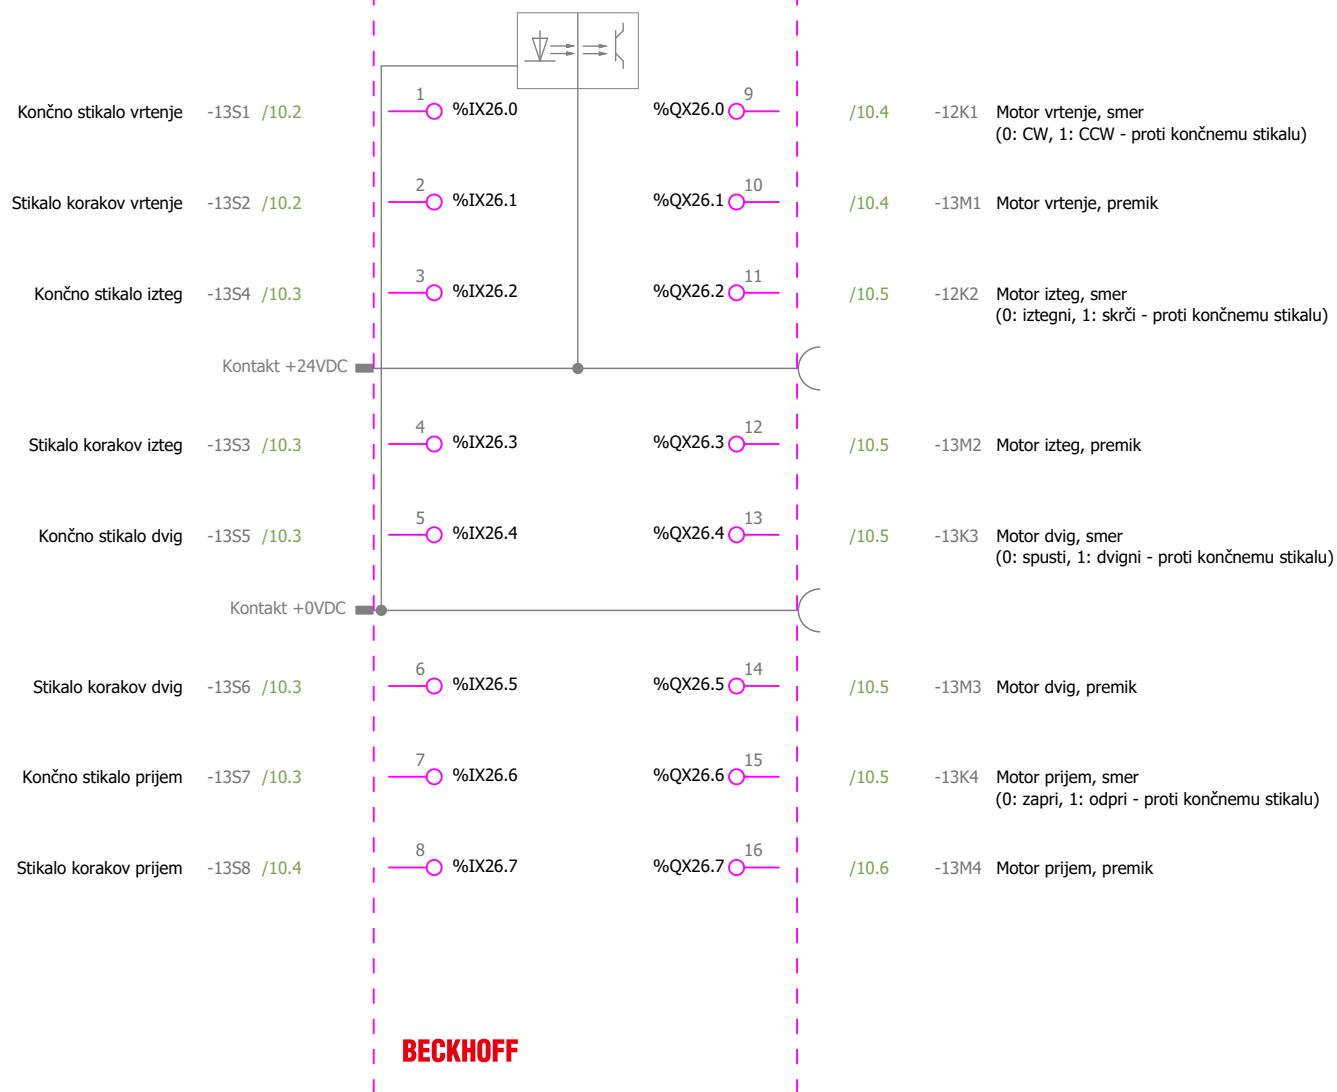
Končno stikalo vrtenje -13S1 /10.2
1 %IX26.0
%QX26.0 9
/10.4 -12K1 Motor vrtenje, smer
(0: CW, 1: CCW - proti končnemu stikalu)

Stikalo korakov vrtenje -13S2 /10.2
2 %IX26.1
%QX26.1 10
/10.4 -13M1 Motor vrtenje, premik

Končno stikalo izteg -13S4 /10.3
3 %IX26.2
%QX26.2 11
/10.5 -12K2 Motor izteg, smer
(0: iztegni, 1: skrči - proti končnemu stikalu)

Kontakt +24VDC

Stikalo korakov izteg -13S3 /10.3
4 %IX26.3
%QX26.3 12
/10.5 -13M2 Motor izteg, premik

Končno stikalo dvig -13S5 /10.3
5 %IX26.4
%QX26.4 13
/10.5 -13K3 Motor dvig, smer
(0: spusti, 1: dvigni - proti končnemu stikalu)

Kontakt +0VDC

Stikalo korakov dvig -13S6 /10.3
6 %IX26.5
%QX26.5 14
/10.5 -13M3 Motor dvig, premik

Končno stikalo prijem -13S7 /10.3
7 %IX26.6
%QX26.6 15
/10.5 -13K4 Motor prijem, smer
(0: zapri, 1: odpri - proti končnemu stikalu)

Stikalo korakov prijem -13S8 /10.4
8 %IX26.7
%QX26.7 16
/10.6 -13M4 Motor prijem, premik

BECKHOFF